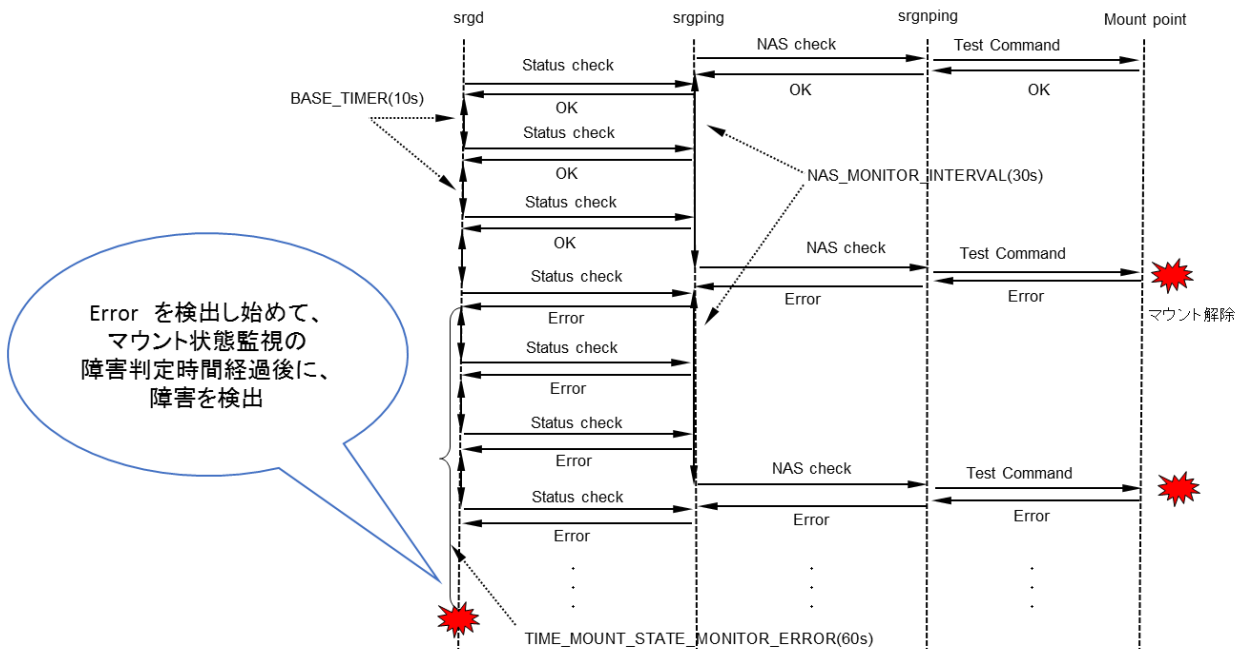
srgd
srgping
srgnping
Mount point

NAS check
Test Command
Status check
OK
OK
BASE_TIMER(10s)
OK
Status check
OK
NAS_MONITOR_INTERVAL(30s)
Status check
OK
NAS check
Test Command
Status check
Error
Error
Error
マウント解除

Error を検出し始めて、
マウント状態監視の
障害判定時間経過後に、
障害を検出

Status check
Error
Status check
Error
NAS check
Test Command
Status check
Error
Error
Error
TIME_MOUNT_STATE_MONITOR_ERROR(60s)